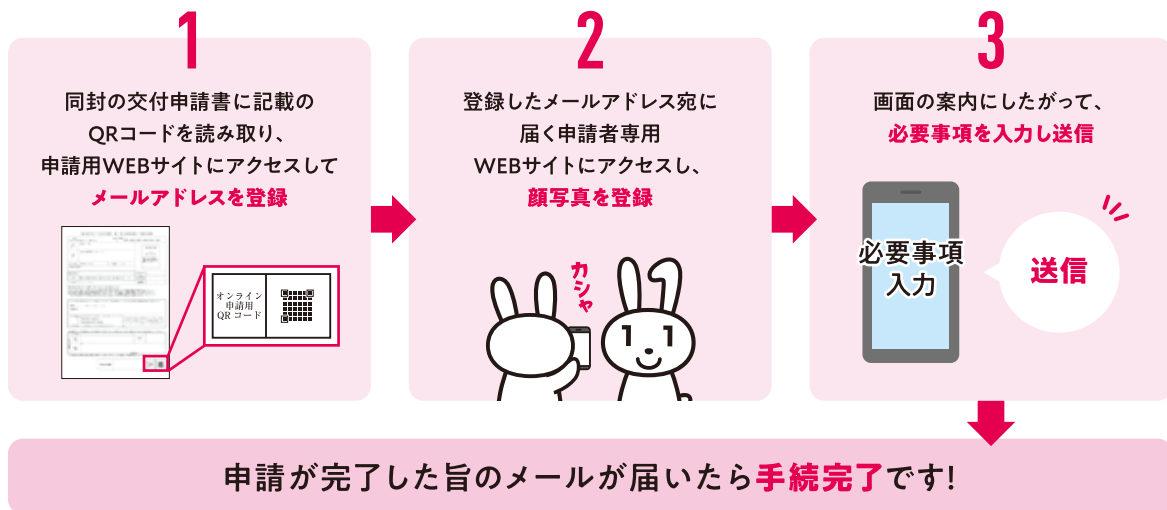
1

同封の交付申請書に記載のQRコードを読み取り、申請用WEBサイトにアクセスしてメールアドレスを登録

オンライン申請用QRコード

2

登録したメールアドレス宛に届く申請者専用WEBサイトにアクセスし、顔写真を登録

カシャ

3

画面の案内にしたがって、必要事項を入力し送信

必要事項入力

送信

申請が完了した旨のメールが届いたら手続完了です!